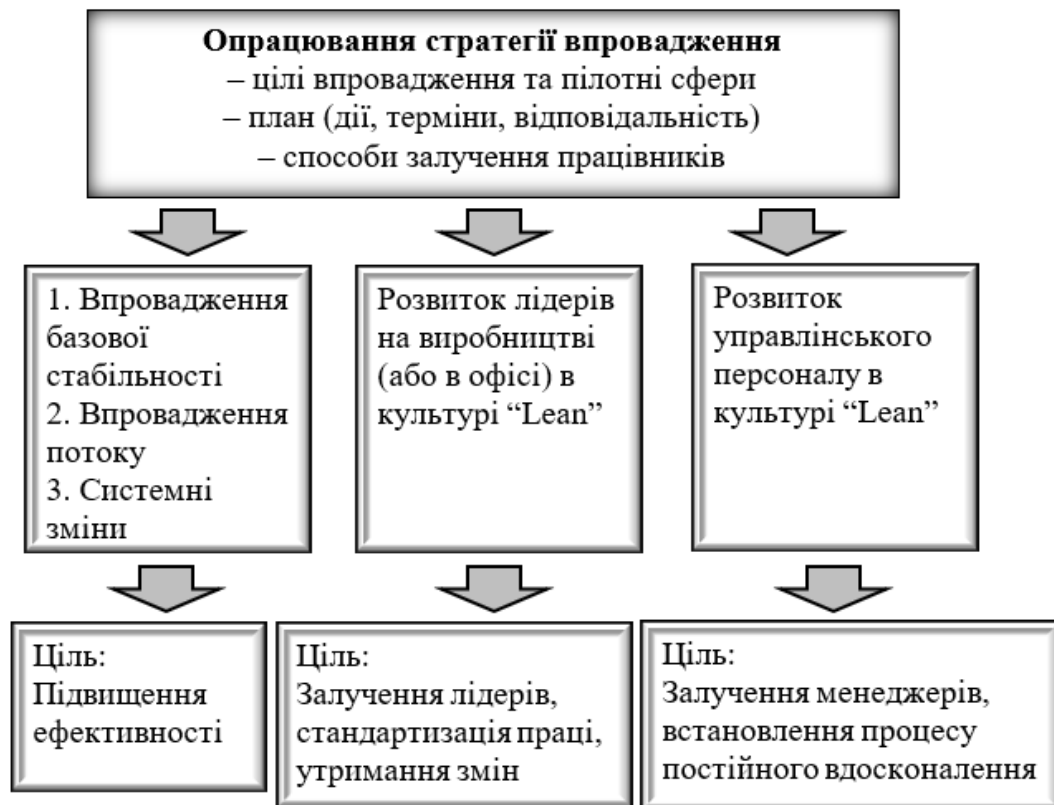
**Опрацювання стратегії впровадження**
– цілі впровадження та пілотні сфери
– план (дії, терміни, відповідальність)
– способи залучення працівників

1. Впровадження базової стабільності
2. Впровадження потоку
3. Системні зміни

Розвиток лідерів на виробництві (або в офісі) в культурі “Lean”

Розвиток управлінського персоналу в культурі “Lean”

Ціль:
Підвищення ефективності

Ціль:
Залучення лідерів, стандартизація праці, утримання змін

Ціль:
Залучення менеджерів, встановлення процесу постійного вдосконалення